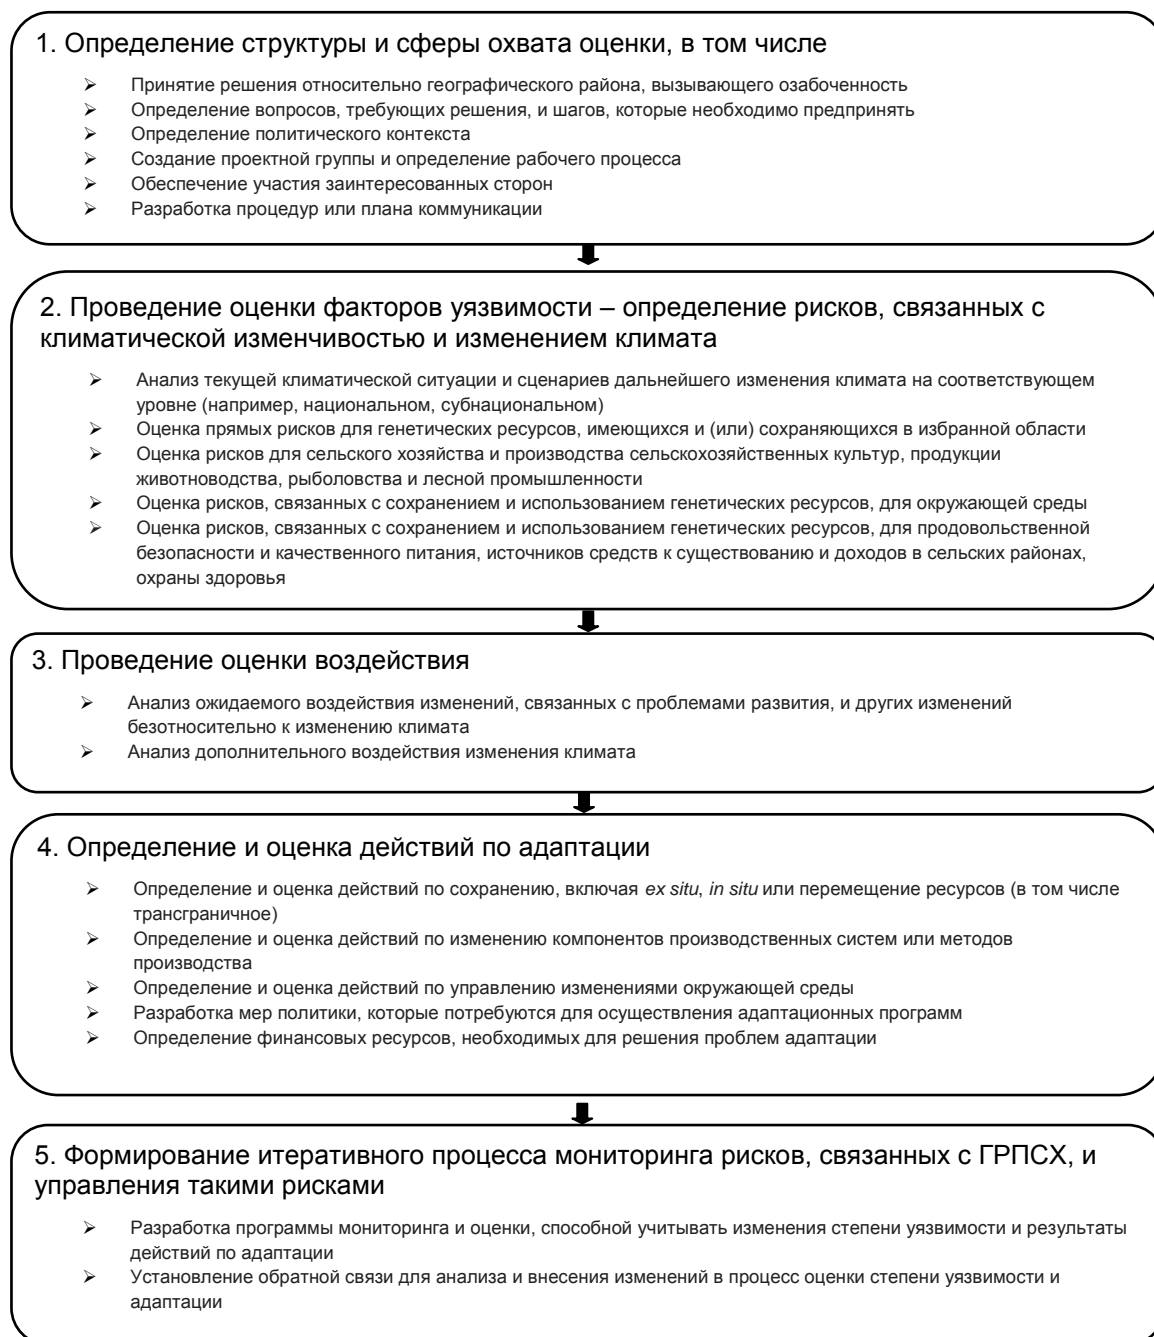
1. Определение структуры и сферы охвата оценки, в том числе

➢ Принятие решения относительно географического района, вызывающего озабоченность
➢ Определение вопросов, требующих решения, и шагов, которые необходимо предпринять
➢ Определение политического контекста
➢ Создание проектной группы и определение рабочего процесса
➢ Обеспечение участия заинтересованных сторон
➢ Разработка процедур или плана коммуникации

2. Проведение оценки факторов уязвимости – определение рисков, связанных с климатической изменчивостью и изменением климата

➢ Анализ текущей климатической ситуации и сценариев дальнейшего изменения климата на соответствующем уровне (например, национальном, субнациональном)
➢ Оценка прямых рисков для генетических ресурсов, имеющихся и (или) сохраняющихся в избранной области
➢ Оценка рисков для сельского хозяйства и производства сельскохозяйственных культур, продукции животноводства, рыболовства и лесной промышленности
➢ Оценка рисков, связанных с сохранением и использованием генетических ресурсов, для окружающей среды
➢ Оценка рисков, связанных с сохранением и использованием генетических ресурсов, для продовольственной безопасности и качественного питания, источников средств к существованию и доходов в сельских районах, охраны здоровья

3. Проведение оценки воздействия

➢ Анализ ожидаемого воздействия изменений, связанных с проблемами развития, и других изменений безотносительно к изменению климата
➢ Анализ дополнительного воздействия изменения климата

4. Определение и оценка действий по адаптации

➢ Определение и оценка действий по сохранению, включая ex situ, in situ или перемещение ресурсов (в том числе трансграничное)
➢ Определение и оценка действий по изменению компонентов производственных систем или методов производства
➢ Определение и оценка действий по управлению изменениями окружающей среды
➢ Разработка мер политики, которые потребуются для осуществления адаптационных программ
➢ Определение финансовых ресурсов, необходимых для решения проблем адаптации

5. Формирование итеративного процесса мониторинга рисков, связанных с ГРПСХ, и управления такими рисками

➢ Разработка программы мониторинга и оценки, способной учитывать изменения степени уязвимости и результаты действий по адаптации
➢ Установление обратной связи для анализа и внесения изменений в процесс оценки степени уязвимости и адаптации